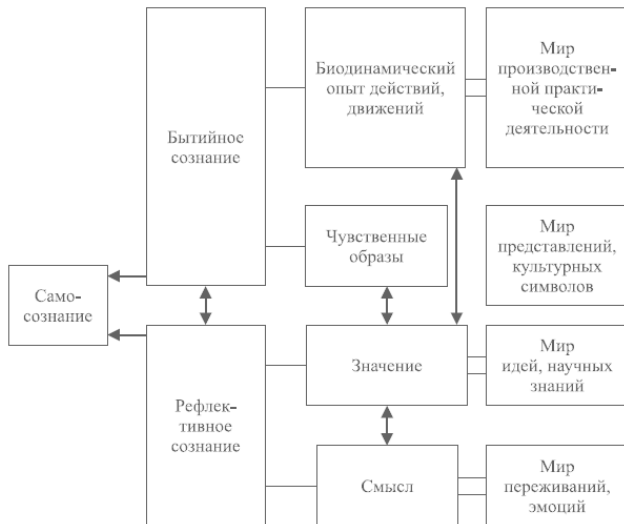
Бытийное сознание

Биодинамический опыт действий, движений

Мир производственной практической деятельности

Чувственные образы

Мир представлений, культурных символов

Самосознание

Рефлективное сознание

Значение

Мир идей, научных знаний

Смысл

Мир переживаний, эмоций